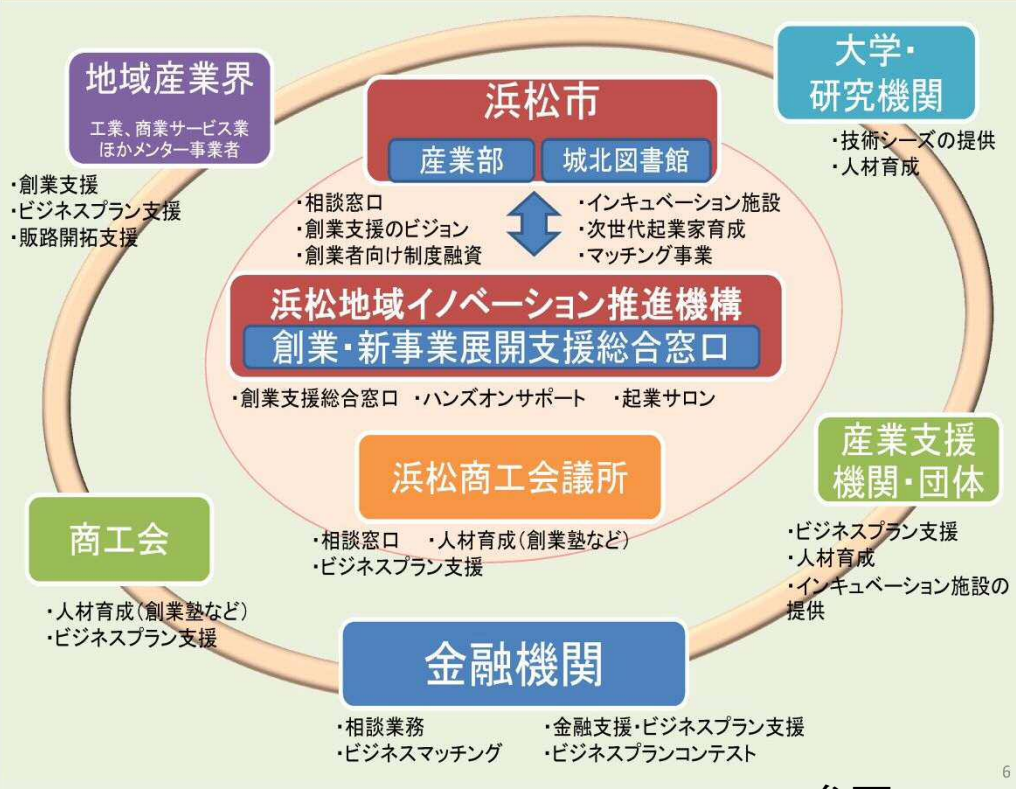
地域産業界
工業、商業サービス業
ほかメンター事業者

・創業支援
・ビジネスプラン支援
・販路開拓支援

浜松市
産業部
城北図書館

・相談窓口
・創業支援のビジョン
・創業者向け制度融資

・インキュベーション施設
・次世代起業家育成
・マッチング事業

大学・
研究機関

・技術シーズの提供
・人材育成

浜松地域イノベーション推進機構
創業・新事業展開支援総合窓口

・創業支援総合窓口 ・ハンズオンサポート ・起業サロン

産業支援
機関・団体

・ビジネスプラン支援
・人材育成
・インキュベーション施設の提供

浜松商工会議所

・相談窓口 ・人材育成(創業塾など)
・ビジネスプラン支援

商工会

・人材育成(創業塾など)
・ビジネスプラン支援

金融機関

・相談業務
・ビジネスマッチング

・金融支援・ビジネスプラン支援
・ビジネスプランコンテスト

6